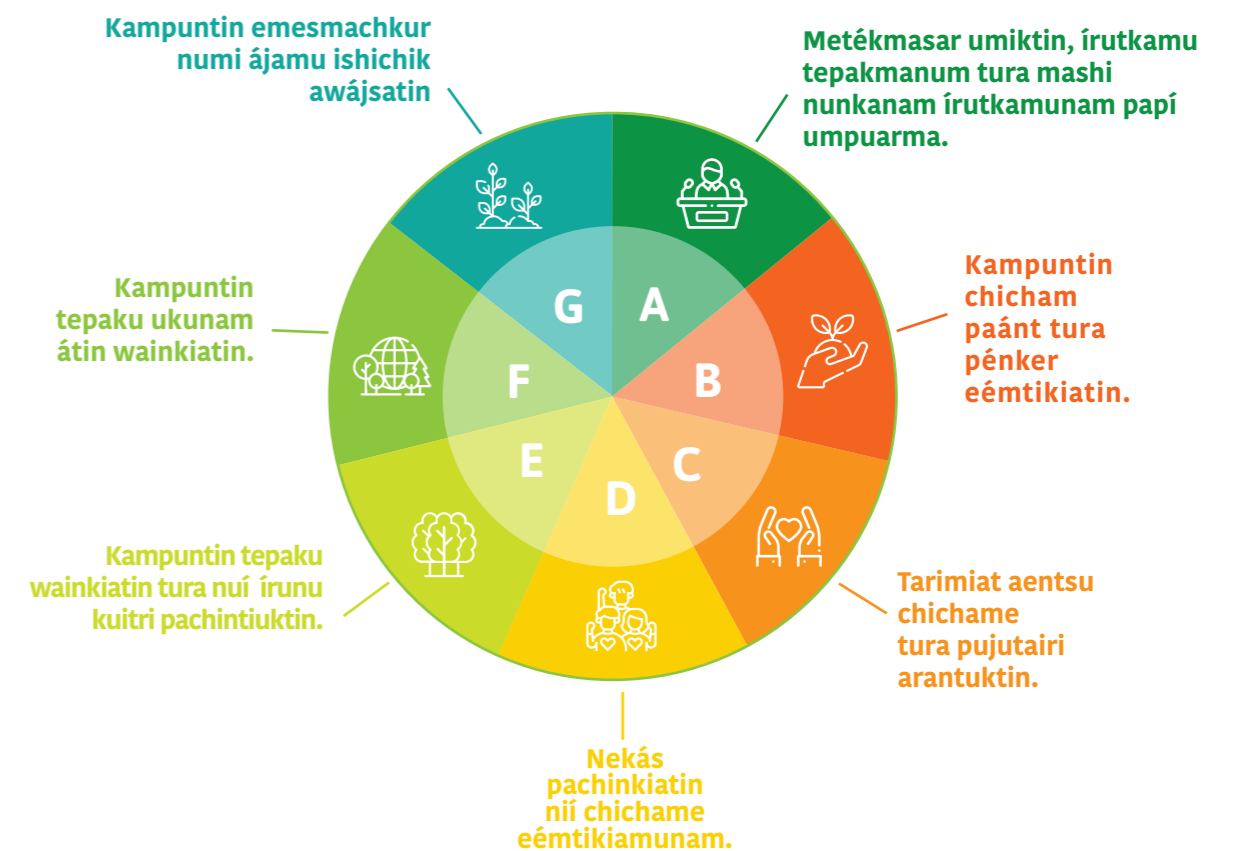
Kampuntin emesmachkur numi ájamu ishichik awájsatin

Metékmasar umiktin, írutkamu tepakmanum tura mashi nunkanam írutkamunam papí umpuarma.

Kampuntin chicham paánt tura pénker eémtikiatin.

Tarimiat aentsu chichame tura pujutairi arantuktin.

Nekás pachinkiatin nií chichame eémtikiamunam.

Kampuntin tepaku wainkiatin tura nuí írunu kuitri pachintiuktin.

Kampuntin tepaku ukunam átin wainkiatin.

G
A
B
C
D
E
F